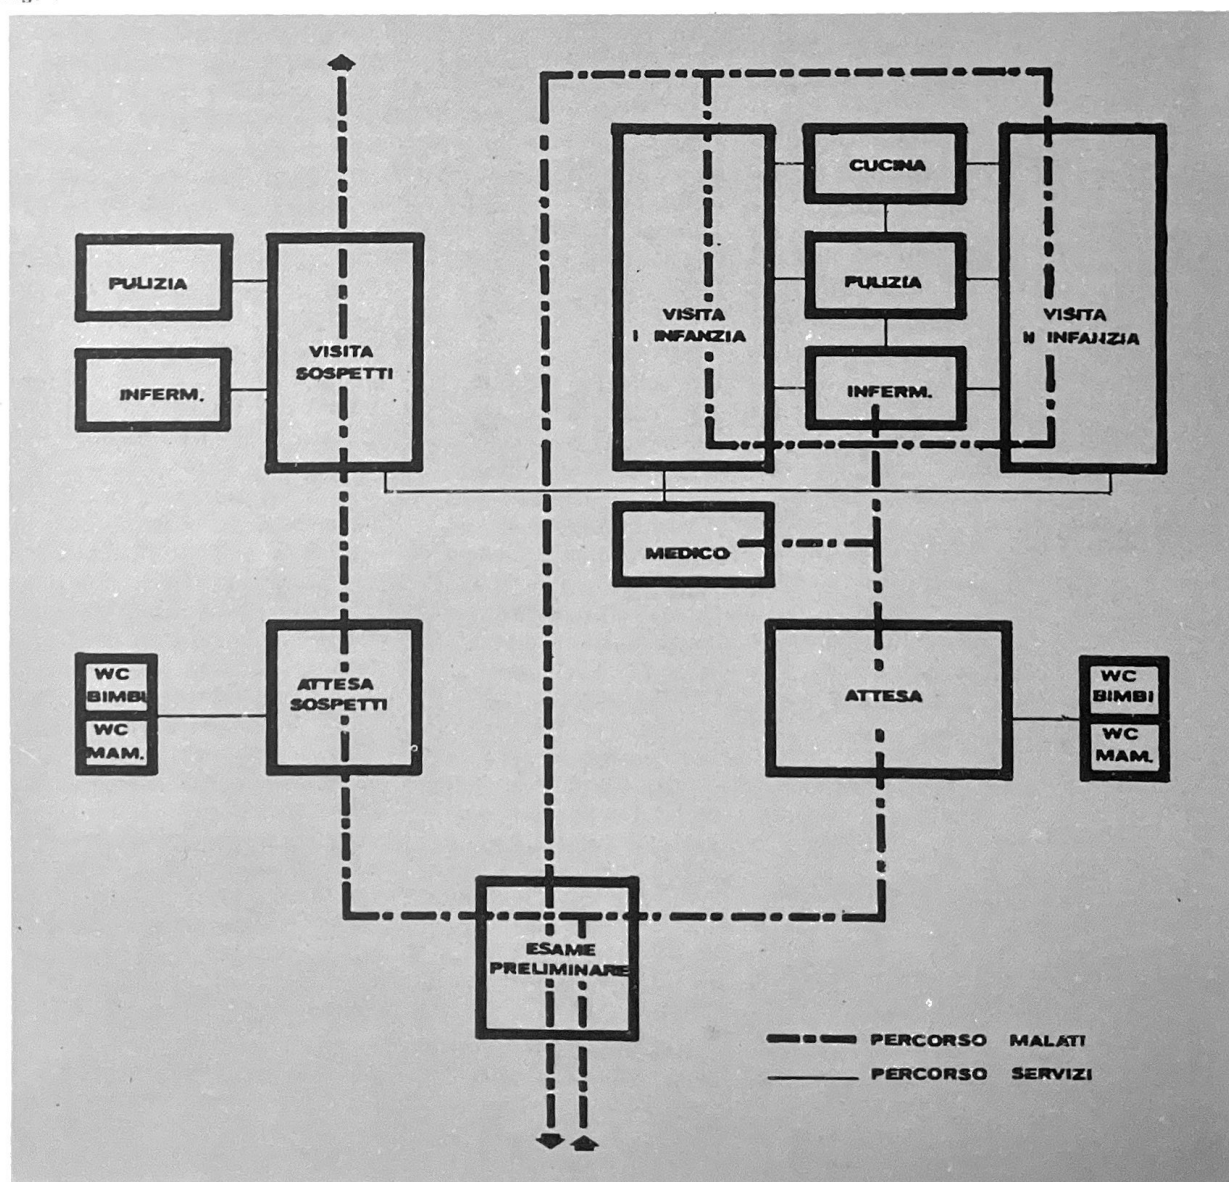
CUCINA

PULIZIA

VISITA SOSPETTI

INFERM.

VISITA I INFANZIA

PULIZIA

VISITA II INFANZIA

INFERM.

MEDICO

WC BIMBI

WC MAM.

ATTESA SOSPETTI

ATTESA

WC BIMBI

WC MAM.

ESAME PRELIMINARE

PERCORSO MALATI

PERCORSO SERVIZI